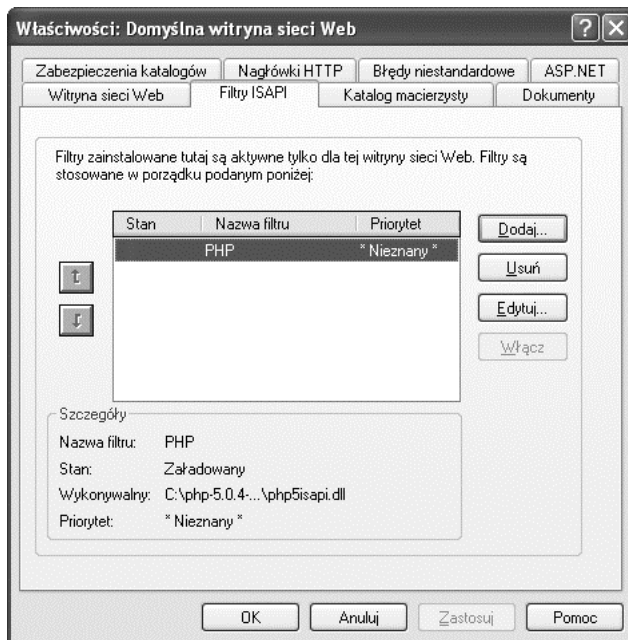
Właściwości: Domyślna witryna sieci Web

Zabezpieczenia katalogów | Nagłówki HTTP | Błędy niestandardowe | ASP.NET
Witryna sieci Web | Filtry ISAPI | Katalog macierzysty | Dokumenty

Filtry zainstalowane tutaj są aktywne tylko dla tej witryny sieci Web. Filtry są stosowane w porządku podanym poniżej:

| Stan | Nazwa filtru | Priorytet |
|---|---|---|
| | PHP | * Nieznany * |

Dodaj...
Usuń
Edytuj...
Włącz

Szczegóły
Nazwa filtru: PHP
Stan: Załadowany
Wykonywalny: C:\php-5.0.4-...\php5isapi.dll
Priorytet: * Nieznany *

OK
Anuluj
Zastosuj
Pomoc